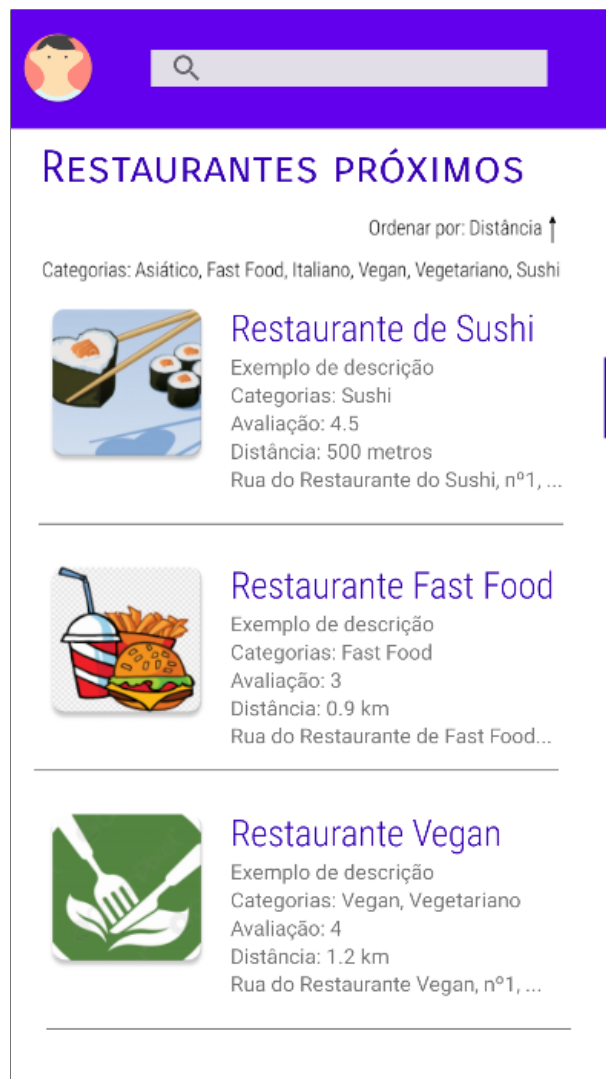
Restaurantes próximos

Ordenar por: Distância ↑

Categorias: Asiático, Fast Food, Italiano, Vegan, Vegetariano, Sushi

Restaurante de Sushi
Exemplo de descrição
Categorias: Sushi
Avaliação: 4.5
Distância: 500 metros
Rua do Restaurante do Sushi, nº1, ...

Restaurante Fast Food
Exemplo de descrição
Categorias: Fast Food
Avaliação: 3
Distância: 0.9 km
Rua do Restaurante de Fast Food...

Restaurante Vegan
Exemplo de descrição
Categorias: Vegan, Vegetariano
Avaliação: 4
Distância: 1.2 km
Rua do Restaurante Vegan, nº1, ...